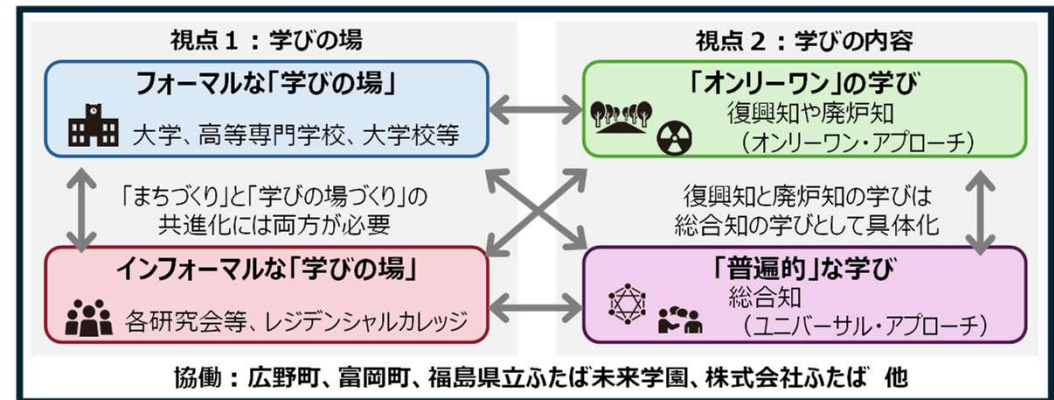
視点１：学びの場

フォーマルな「学びの場」

大学、高等専門学校、大学校等

「まちづくり」と「学びの場づくり」の共進化には両方が必要

インフォーマルな「学びの場」

各研究会等、レジデンシャルカレッジ

視点２：学びの内容

「オンリーワン」の学び

復興知や廃炉知（オンリーワン・アプローチ）

復興知と廃炉知の学びは総合知の学びとして具体化

「普遍的」な学び

総合知（ユニバーサル・アプローチ）

協働：広野町、富岡町、福島県立ふたば未来学園、株式会社ふたば 他